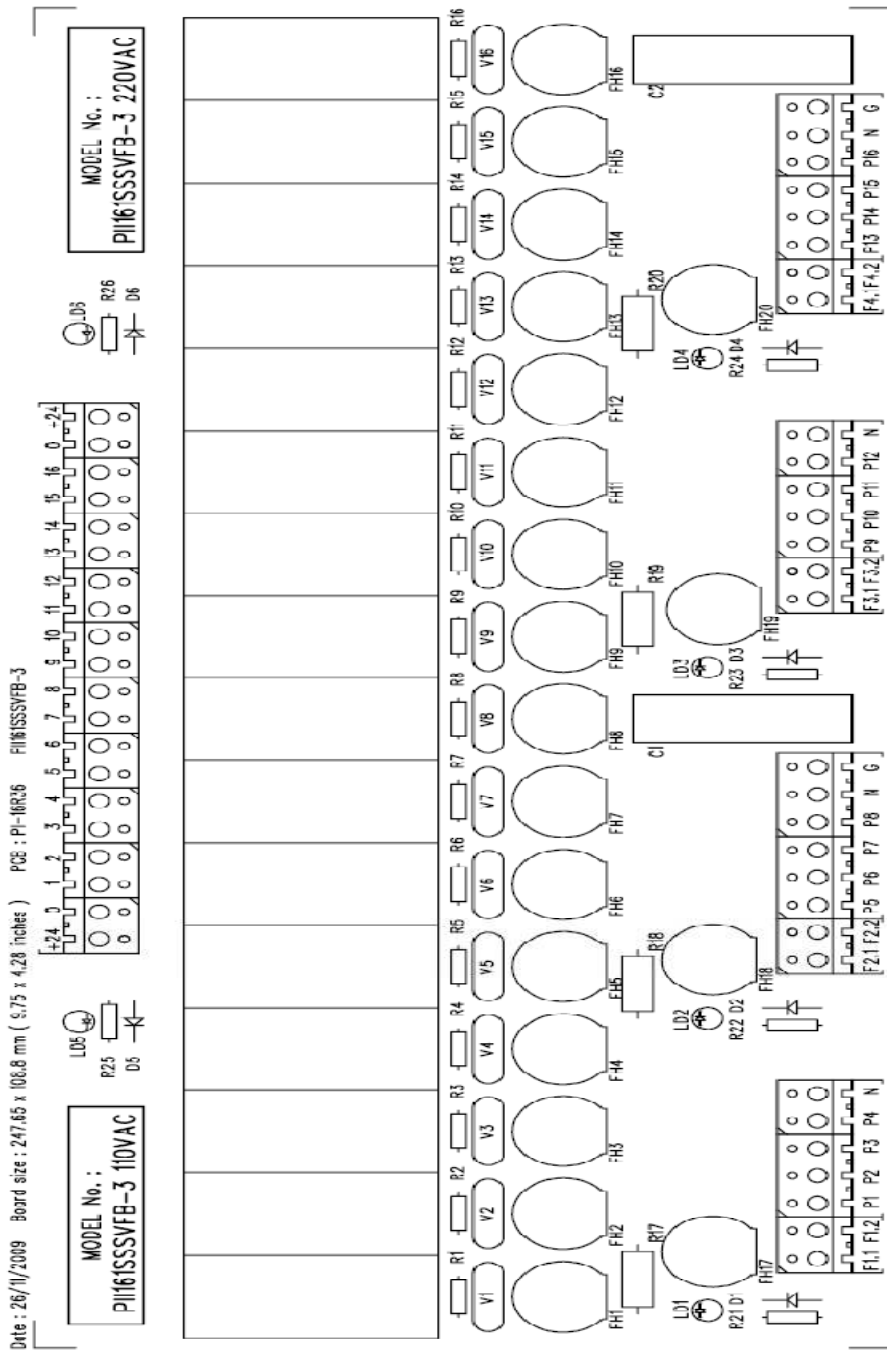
MODEL No. :
PII161SSSVFB-3 220VAC

MODEL No. :
PII161SSSVFB-3 110VAC

Date : 26/11/2009 Board size : 247.65 x 108.8 mm ( 9.75 x 4.28 inches ) PCB : PI-16R36 PII161SSSVFB-3

+24 0 1 2 3 4 5 6 7 8 9 10 11 12 13 14 15 16 0 -24

LD5 R25 D5
LD6 R26 D6

R1 R2 R3 R4 R5 R6 R7 R8 R9 R10 R11 R12 R13 R14 R15 R16

V1 V2 V3 V4 V5 V6 V7 V8 V9 V10 V11 V12 V13 V14 V15 V16

FH1 FH2 FH3 FH4 FH5 FH6 FH7 FH8 FH9 FH10 FH11 FH12 FH13 FH14 FH15 FH16

R17 R18 R19 R20
FH17 FH18 FH19 FH20
LD1 R21 D1
LD2 R22 D2
LD3 R23 D3
LD4 R24 D4

C1 C2

F1.1 F1.2 P1 P2 P3 P4 N
F2.1 F2.2 P5 P6 P7 P8 N G
F3.1 F3.2 P9 P10 P11 P12 N
F4.1 F4.2 P13 P14 P15 P16 N G